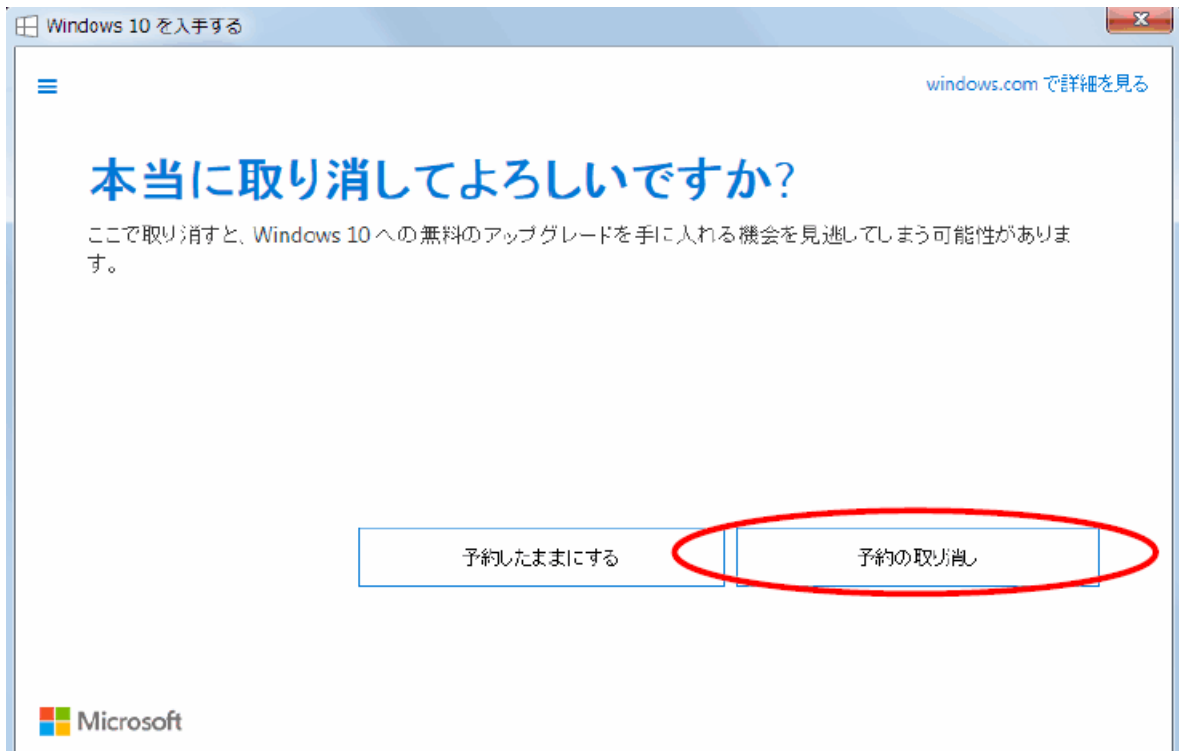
Windows 10 を入手する

windows.com で詳細を見る

本当に取り消してよろしいですか?

ここで取り消すと、Windows 10 への無料のアップグレードを手に入れる機会を見逃してしまう可能性があります。

予約したままにする

予約の取り消し

Microsoft